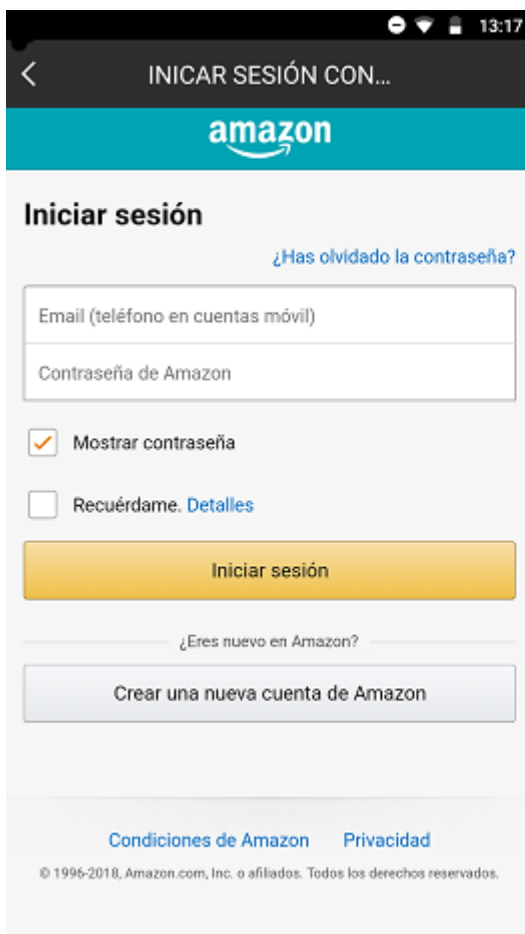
13:17

INICAR SESIÓN CON...

amazon

Iniciar sesión

¿Has olvidado la contraseña?

Email (teléfono en cuentas móvil)

Contraseña de Amazon

Mostrar contraseña

Recuérdame. Detalles

Iniciar sesión

¿Eres nuevo en Amazon?

Crear una nueva cuenta de Amazon

Condiciones de Amazon Privacidad

© 1996-2018, Amazon.com, Inc. o afiliados. Todos los derechos reservados.